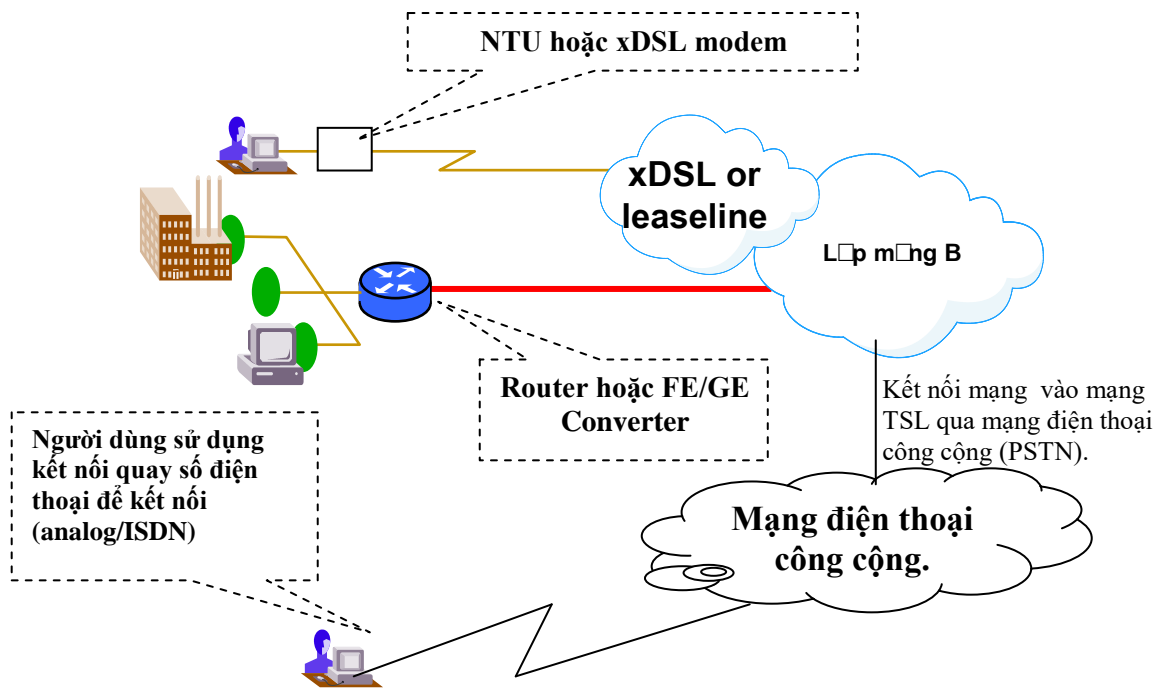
NTU hoặc xDSL modem

xDSL or leaseline

L□p m□ng B

Router hoặc FE/GE Converter

Kết nối mạng vào mạng TSL qua mạng điện thoại công cộng (PSTN).

Người dùng sử dụng kết nối quay số điện thoại để kết nối (analog/ISDN)

Mạng điện thoại công cộng.